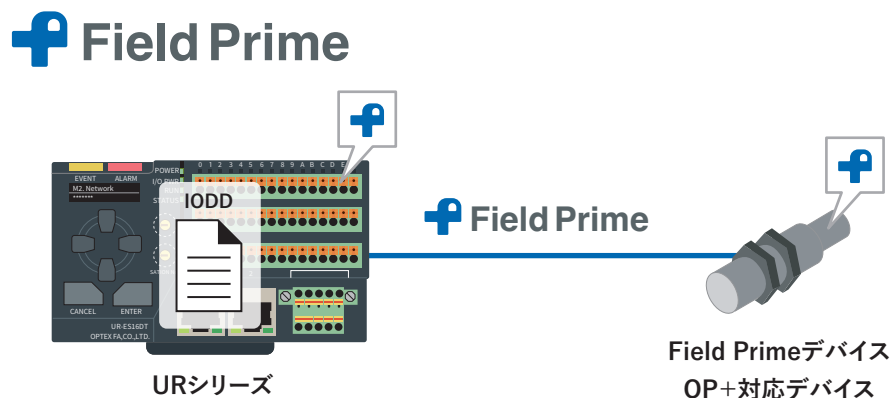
Field Prime

EVENT ALARM
M2. Network
POWER
I/O LINK
RUN
STATUS
0 1 2 3 4 5 6 7 8 9 A B C D E
IODD
CANCEL ENTER
UR-ES16DT
OPTEX FA,CO.,LTD.

Field Prime

URシリーズ

Field Primeデバイス
OP+対応デバイス